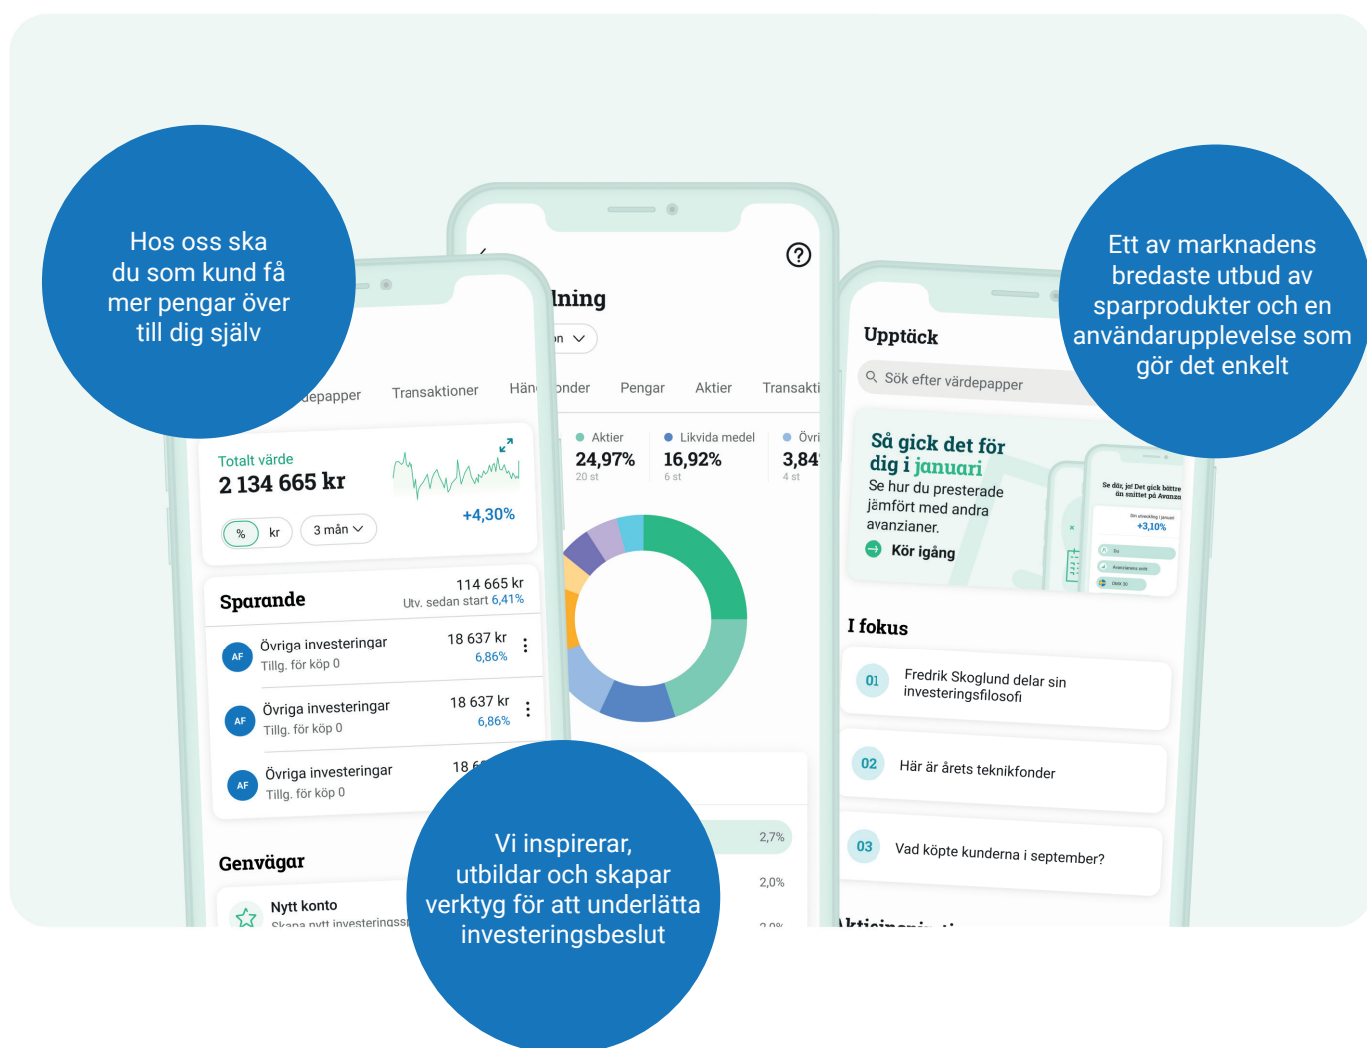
Hos oss ska du som kund få mer pengar över till dig själv

Ett av marknadens bredaste utbud av sparprodukter och en användarupplevelse som gör det enkelt

Vi inspirerar, utbildar och skapar verktyg för att underlätta investeringsbeslut

depapper Transaktioner Hän

Totalt värde
2 134 665 kr
+4,30%
% kr 3 mån

Sparande
114 665 kr
Utv. sedan start 6,41%

AF Övriga investeringar
Tillg. för köp 0
18 637 kr
6,86%

AF Övriga investeringar
Tillg. för köp 0
18 637 kr
6,86%

AF Övriga investeringar
Tillg. för köp 0
18 6

Genvägar
Nytt konto
Skapa nytt investeringss

lning
onder Pengar Aktier Transakti
Aktier 24,97% 20 st
Likvida medel 16,92% 6 st
Övri 3,84 4 st
2,7%
2,0%

Upptäck
Sök efter värdepapper
Så gick det för dig i januari
Se hur du presterade jämfört med andra avanzianer.
Kör igång
Se där, ja! Det gick bättre än snittet på Avanza
+3,10%

I fokus
01 Fredrik Skoglund delar sin investeringsfilosofi
02 Här är årets teknikfonder
03 Vad köpte kunderna i september?